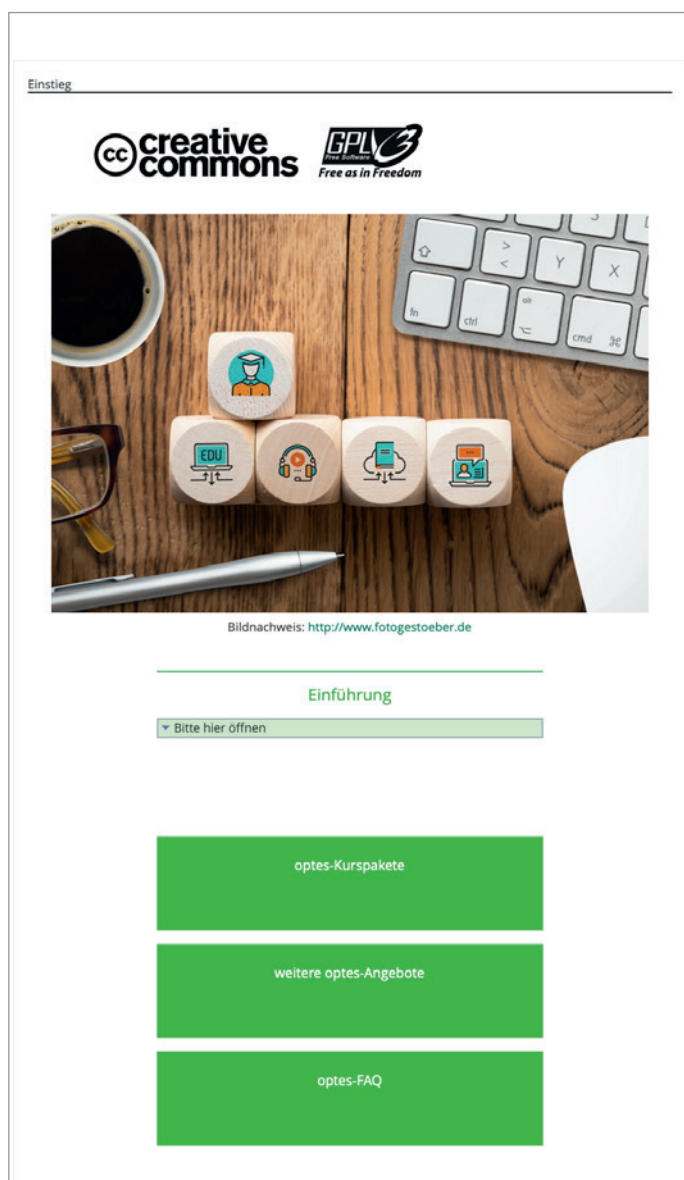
Einstieg

cc creative commons

GPL v3 Free Software Free as in Freedom

EDU

Bildnachweis: http://www.fotogestoeber.de

Einführung

Bitte hier öffnen

optes-Kurspakete

weitere optes-Angebote

optes-FAQ